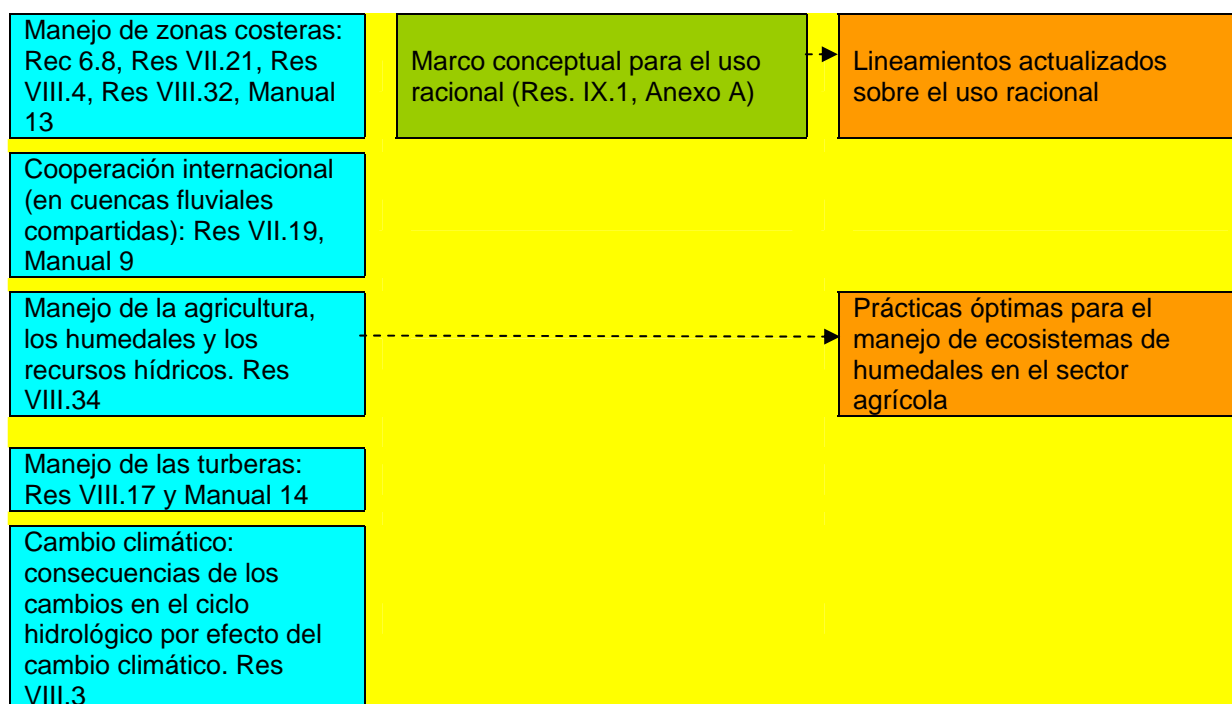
Manejo de zonas costeras: Rec 6.8, Res VII.21, Res VIII.4, Res VIII.32, Manual 13

Marco conceptual para el uso racional (Res. IX.1, Anexo A)

Lineamientos actualizados sobre el uso racional

Cooperación internacional (en cuencas fluviales compartidas): Res VII.19, Manual 9

Manejo de la agricultura, los humedales y los recursos hídricos. Res VIII.34

Prácticas óptimas para el manejo de ecosistemas de humedales en el sector agrícola

Manejo de las turberas: Res VIII.17 y Manual 14

Cambio climático: consecuencias de los cambios en el ciclo hidrológico por efecto del cambio climático. Res VIII.3